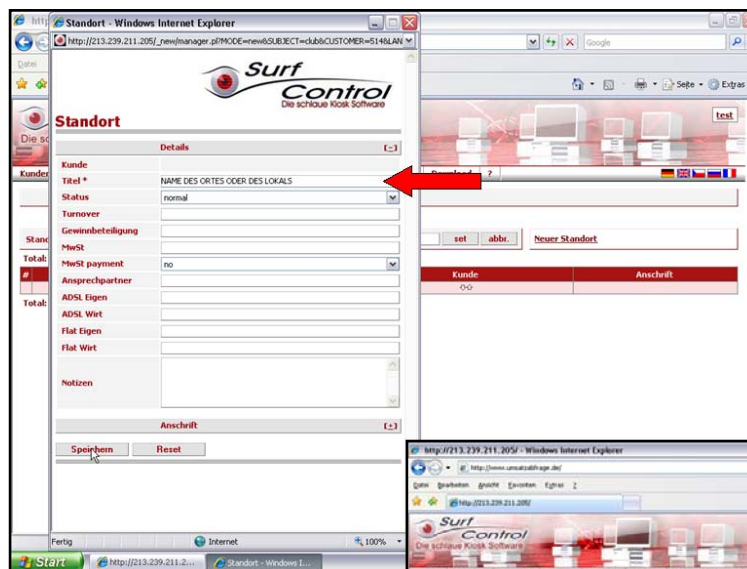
Standort - Windows Internet Explorer

http://213.239.211.205/_new/manager.pl?MODE=new&SUBJECT=club&CUSTOMER=514&LAN

Google

Datei

Seite • Extras

Surf Control
Die schlaue Kiosk Software

Standort

Details [-]

| | |
|---|---|
| Kunde | |
| Titel * | NAME DES ORTES ODER DES LOKALS |
| Status | normal |
| Turnover | |
| Gewinnbeteiligung | |
| MwSt | |
| MwSt payment | no |
| Ansprechpartner | |
| ADSL Eigen | |
| ADSL Wirt | |
| Flat Eigen | |
| Flat Wirt | |
| Notizen | |

Anschrift [+]

Speichern Reset

test

Die sc

Kunde

Download ?

Stand

Total:

set abbr. Neuer Standort

#

Kunde Anschrift

-0-

Total:

Fertig Internet 100%

Start http://213.239.211.2... Standort - Windows I...

http://213.239.211.205/ - Windows Internet Explorer

http://www.umsatzabfrage.de/

Datei Bearbeiten Ansicht Favoriten Extras ?

http://213.239.211.205/

Surf Control
Die schlaue Kiosk Software